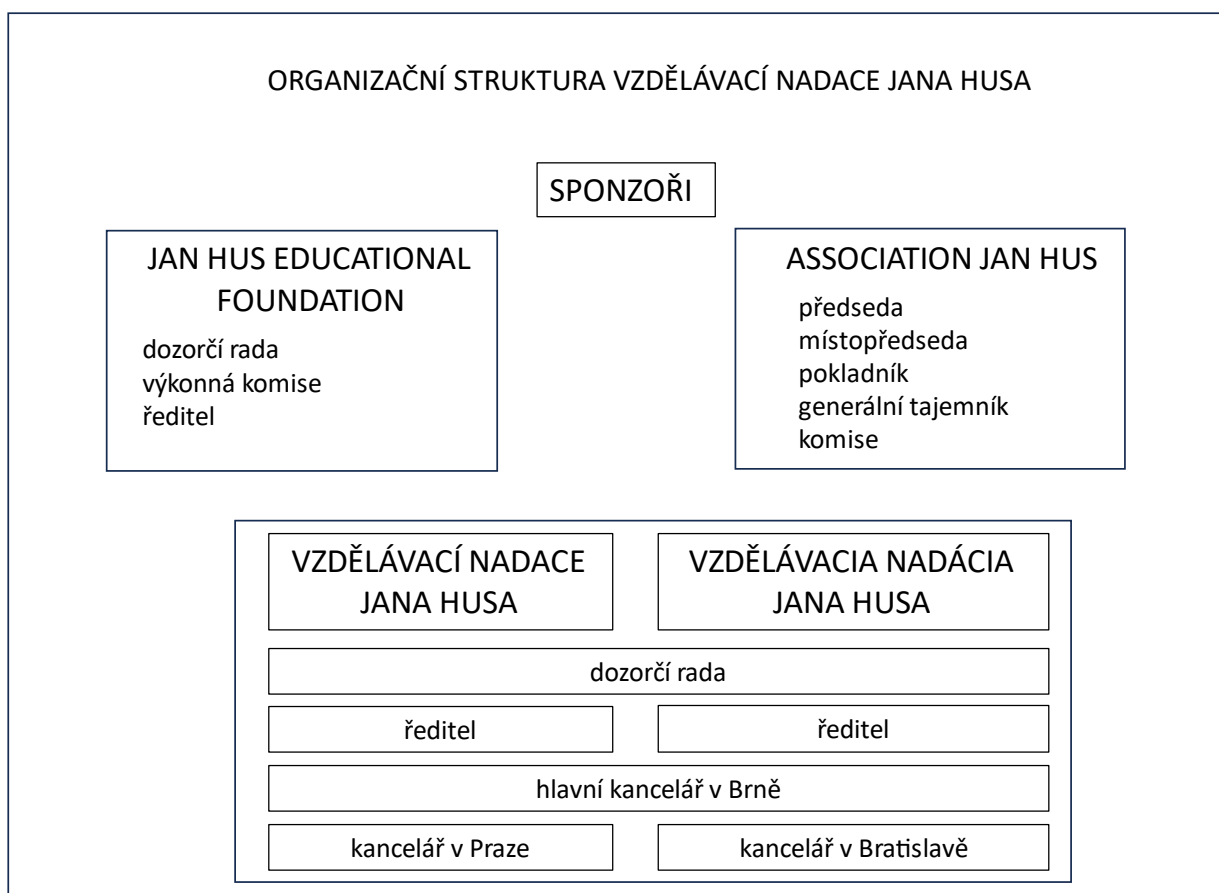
ORGANIZAČNÍ STRUKTURA VZDĚLÁVACÍ NADACE JANA HUSA

SPONZOŘI

JAN HUS EDUCATIONAL FOUNDATION

dozorčí rada
výkonná komise
ředitel

ASSOCIATION JAN HUS

předseda
místopředseda
pokladník
generální tajemník
komise

VZDĚLÁVACÍ NADACE JANA HUSA

VZDĚLÁVACIA NADÁCIA JANA HUSA

dozorčí rada

ředitel

ředitel

hlavní kancelář v Brně

kancelář v Praze

kancelář v Bratislavě